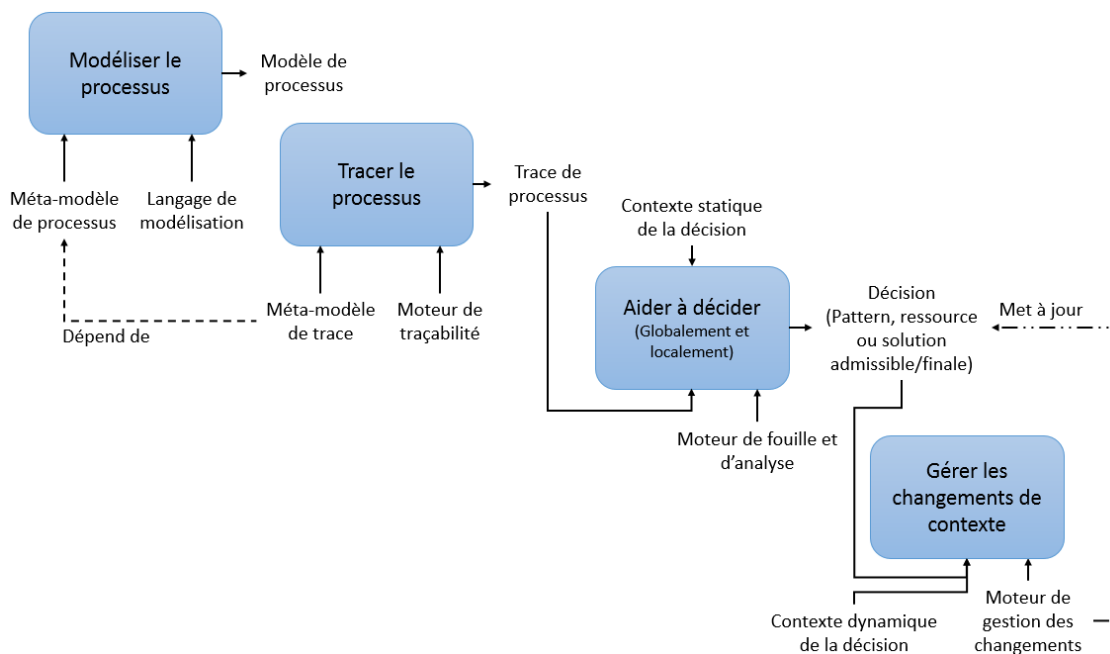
Modéliser le processus

Modèle de processus

Méta-modèle de processus

Langage de modélisation

Tracer le processus

Trace de processus

Dépend de

Méta-modèle de trace

Moteur de traçabilité

Contexte statique de la décision

Aider à décider
(Globalement et localement)

Décision
(Pattern, ressource ou solution admissible/finale)

Met à jour

Moteur de fouille et d'analyse

Gérer les changements de contexte

Contexte dynamique de la décision

Moteur de gestion des changements